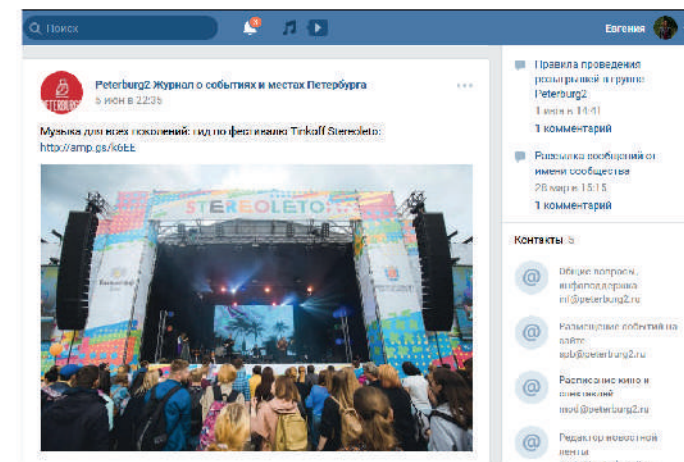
Поиск

1

Евгения

Peterburg2 Журнал о событиях и местах Петербурга
6 июн в 22:35

Музыка для всех поколений: гид по фестивалю Tinkoff Stereoleto:
http://amp.gs/k6EE

STEREOLETO

Правила проведения розыгрышей в группе Peterburg2
1 июн в 14:41
1 комментарий

Рассылка сообщений от имени сообщества
26 мар в 15:15
1 комментарий

Контакты 5

Общие вопросы, инфоподдержка
inf@peterburg2.ru

Размещение событий на сайте
sob@peterburg2.ru

Расписание кино и спектаклей
mod@peterburg2.ru

Редактор новостной ленты
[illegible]